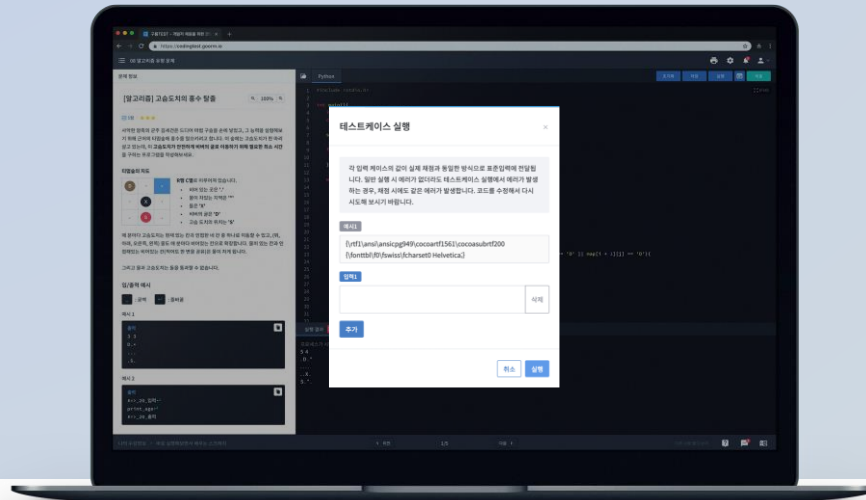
https://codingtest.goorm.io

[알고리즘] 고슴도치의 종수 탈출

Python

테스트케이스 실행

각 입력 케이스의 값이 실제 채점과 동일한 방식으로 표준입력에 전달됩니다. 일반 실행 시 에러가 없더라도 테스트케이스 실행에서 에러가 발생하는 경우, 채점 시에도 같은 에러가 발생합니다. 코드를 수정해서 다시 시도해 보시기 바랍니다.

예시1

{\rtf1\ansi\ansicpg949\cocoartf1561\cocoasubrtf200 {\fonttbl\f0\fswiss\fcharset0 Helvetica;}

입력1

삭제

추가

취소

실행